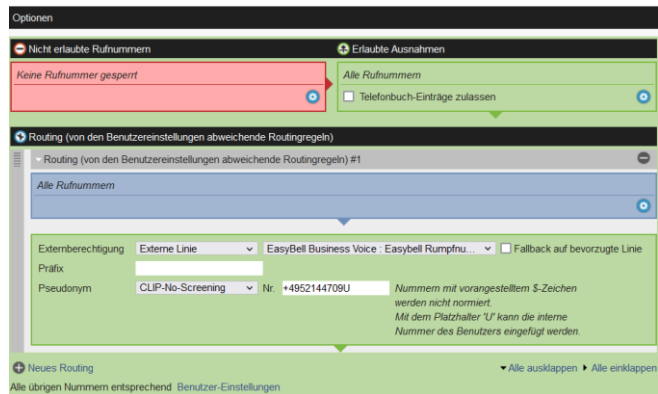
Optionen

Nicht erlaubte Rufnummern

Erlaubte Ausnahmen

Keine Rufnummer gesperrt

Alle Rufnummern

Telefonbuch-Einträge zulassen

Routing (von den Benutzereinstellungen abweichende Routingregeln)

Routing (von den Benutzereinstellungen abweichende Routingregeln) #1

Alle Rufnummern

Externberechtigung Externe Linie EasyBell Business Voice : Easybell Rumpfnu... Fallback auf bevorzugte Linie

Präfix

Pseudonym CLIP-No-Screening Nr. +4952144709U

Nummern mit vorangestelltem $-Zeichen werden nicht normiert. Mit dem Platzhalter "U" kann die interne Nummer des Benutzers eingefügt werden.

Neues Routing

Alle ausklappen Alle einklappen

Alle übrigen Nummern entsprechend Benutzer-Einstellungen